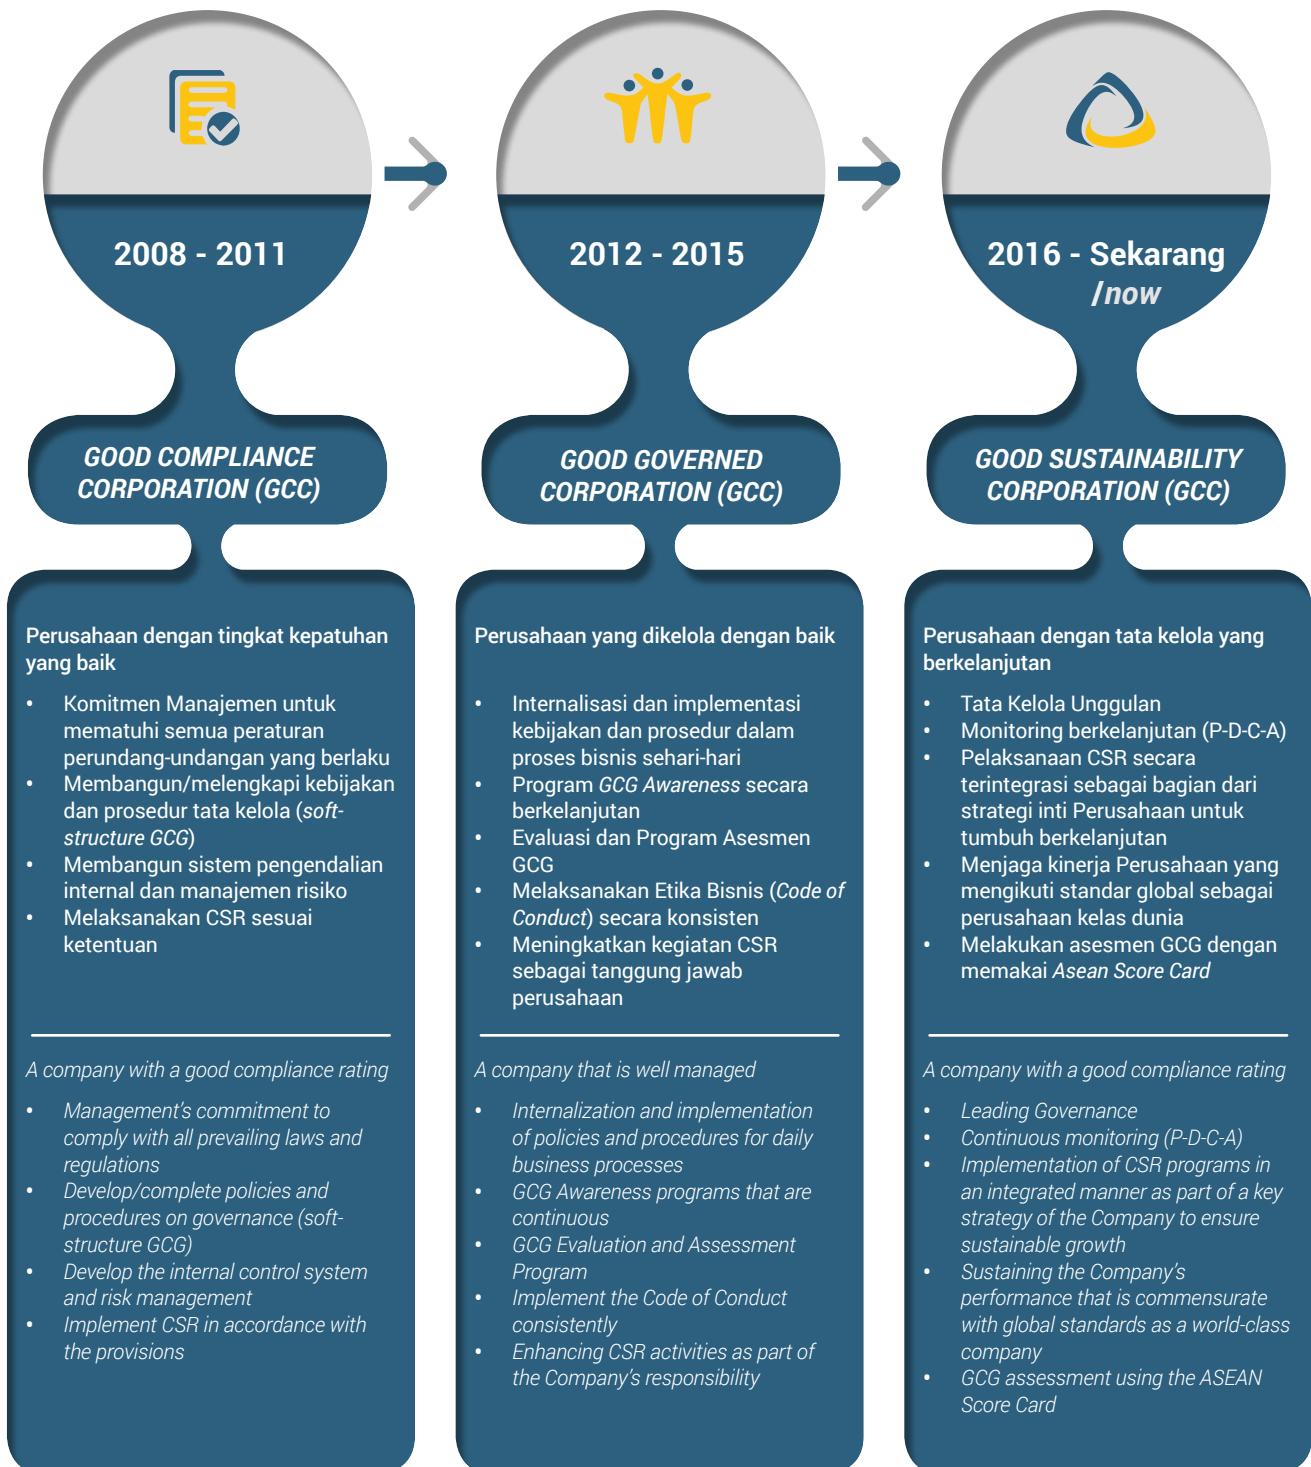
2008 - 2011

GOOD COMPLIANCE CORPORATION (GCC)

Perusahaan dengan tingkat kepatuhan yang baik

- Komitmen Manajemen untuk mematuhi semua peraturan perundang-undangan yang berlaku
- Membangun/melengkapi kebijakan dan prosedur tata kelola (soft-structure GCG)
- Membangun sistem pengendalian internal dan manajemen risiko
- Melaksanakan CSR sesuai ketentuan

A company with a good compliance rating

- Management's commitment to comply with all prevailing laws and regulations
- Develop/complete policies and procedures on governance (soft-structure GCG)
- Develop the internal control system and risk management
- Implement CSR in accordance with the provisions

2012 - 2015

GOOD GOVERNED CORPORATION (GCC)

Perusahaan yang dikelola dengan baik

- Internalisasi dan implementasi kebijakan dan prosedur dalam proses bisnis sehari-hari
- Program GCG Awareness secara berkelanjutan
- Evaluasi dan Program Asesmen GCG
- Melaksanakan Etika Bisnis (Code of Conduct) secara konsisten
- Meningkatkan kegiatan CSR sebagai tanggung jawab perusahaan

A company that is well managed

- Internalization and implementation of policies and procedures for daily business processes
- GCG Awareness programs that are continuous
- GCG Evaluation and Assessment Program
- Implement the Code of Conduct consistently
- Enhancing CSR activities as part of the Company's responsibility

2016 - Sekarang /now

GOOD SUSTAINABILITY CORPORATION (GCC)

Perusahaan dengan tata kelola yang berkelanjutan

- Tata Kelola Unggulan
- Monitoring berkelanjutan (P-D-C-A)
- Pelaksanaan CSR secara terintegrasi sebagai bagian dari strategi inti Perusahaan untuk tumbuh berkelanjutan
- Menjaga kinerja Perusahaan yang mengikuti standar global sebagai perusahaan kelas dunia
- Melakukan asesmen GCG dengan memakai Asean Score Card

A company with a good compliance rating

- Leading Governance
- Continuous monitoring (P-D-C-A)
- Implementation of CSR programs in an integrated manner as part of a key strategy of the Company to ensure sustainable growth
- Sustaining the Company's performance that is commensurate with global standards as a world-class company
- GCG assessment using the ASEAN Score Card